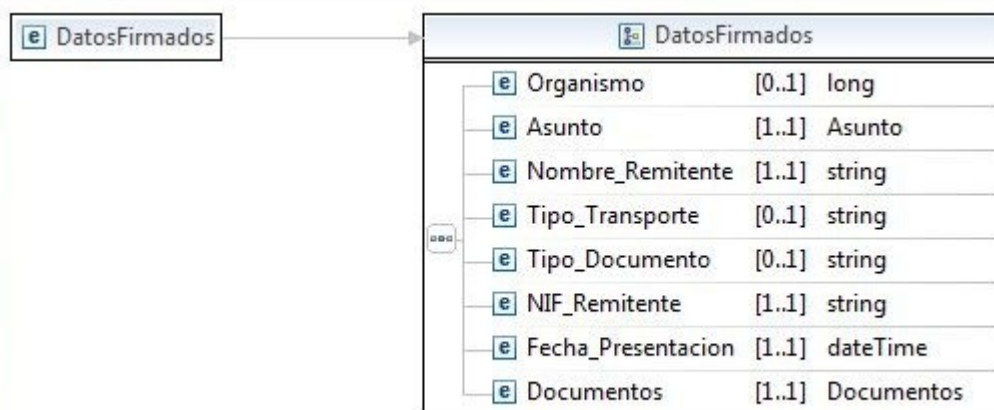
e DatosFirmados

DatosFirmados

| | | |
|---|---|---|
| e Organismo | [0..1] | long |
| e Asunto | [1..1] | Asunto |
| e Nombre_Remitente | [1..1] | string |
| e Tipo_Transporte | [0..1] | string |
| e Tipo_Documento | [0..1] | string |
| e NIF_Remitente | [1..1] | string |
| e Fecha_Presentacion | [1..1] | dateTime |
| e Documentos | [1..1] | Documentos |